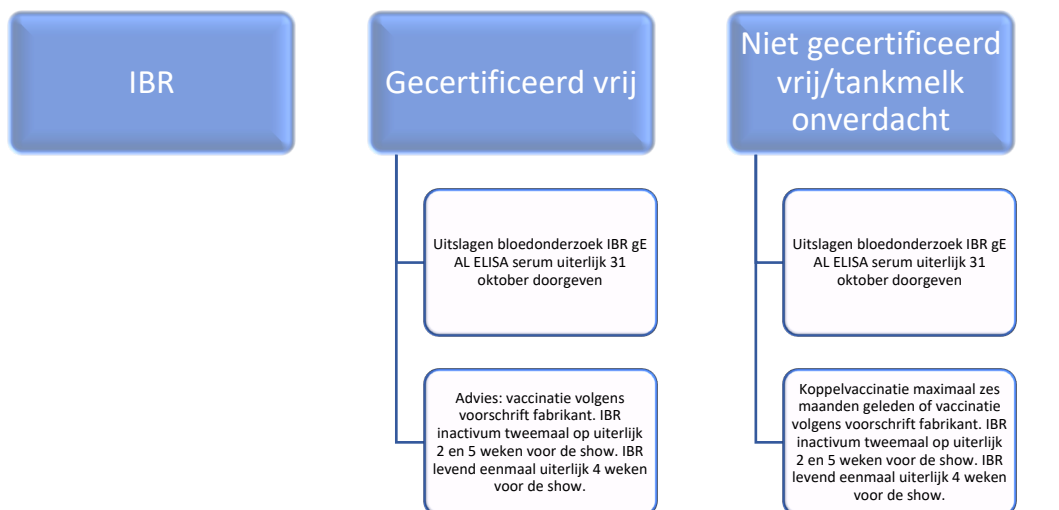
IBR

Gecertificeerd vrij

Uitslagen bloedonderzoek IBR gE AL ELISA serum uiterlijk 31 oktober doorgeven

Advies: vaccinatie volgens voorschrift fabrikant. IBR inactivum tweemaal op uiterlijk 2 en 5 weken voor de show. IBR levend eenmaal uiterlijk 4 weken voor de show.

Niet gecertificeerd vrij/tankmelk onverdacht

Uitslagen bloedonderzoek IBR gE AL ELISA serum uiterlijk 31 oktober doorgeven

Koppelvaccinatie maximaal zes maanden geleden of vaccinatie volgens voorschrift fabrikant. IBR inactivum tweemaal op uiterlijk 2 en 5 weken voor de show. IBR levend eenmaal uiterlijk 4 weken voor de show.